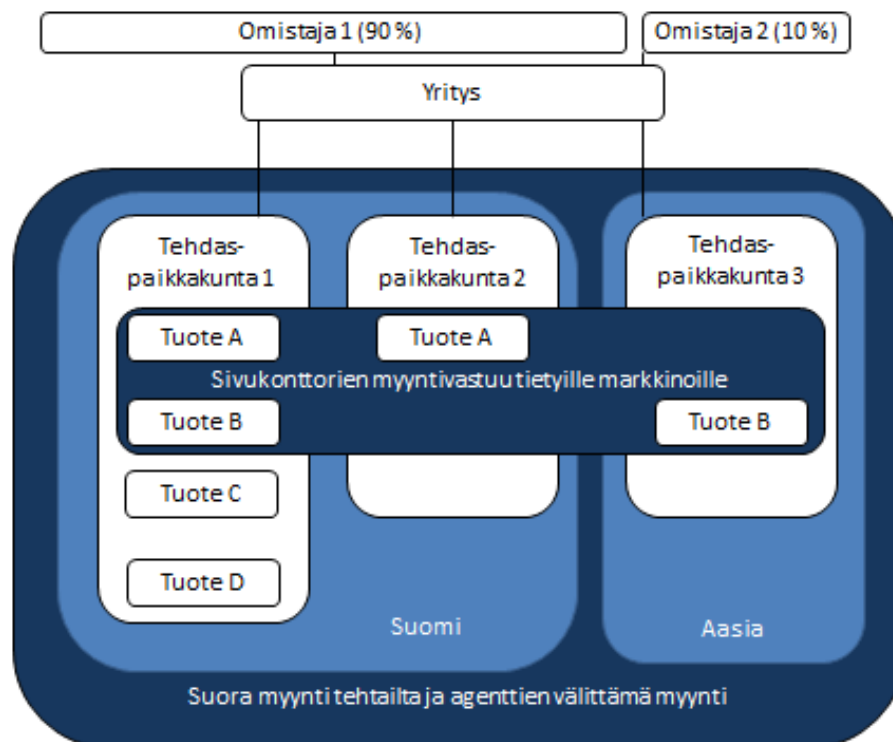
Omistaja 1 (90 %)

Omistaja 2 (10 %)

Yritys

Tehdaspaikkakunta 1

Tehdaspaikkakunta 2

Tehdaspaikkakunta 3

Tuote A

Tuote A

Sivukonttorien myyntivastuu tietyille markkinoille

Tuote B

Tuote B

Tuote C

Tuote D

Suomi

Aasia

Suora myynti tehtailta ja agenttien välittämä myynti